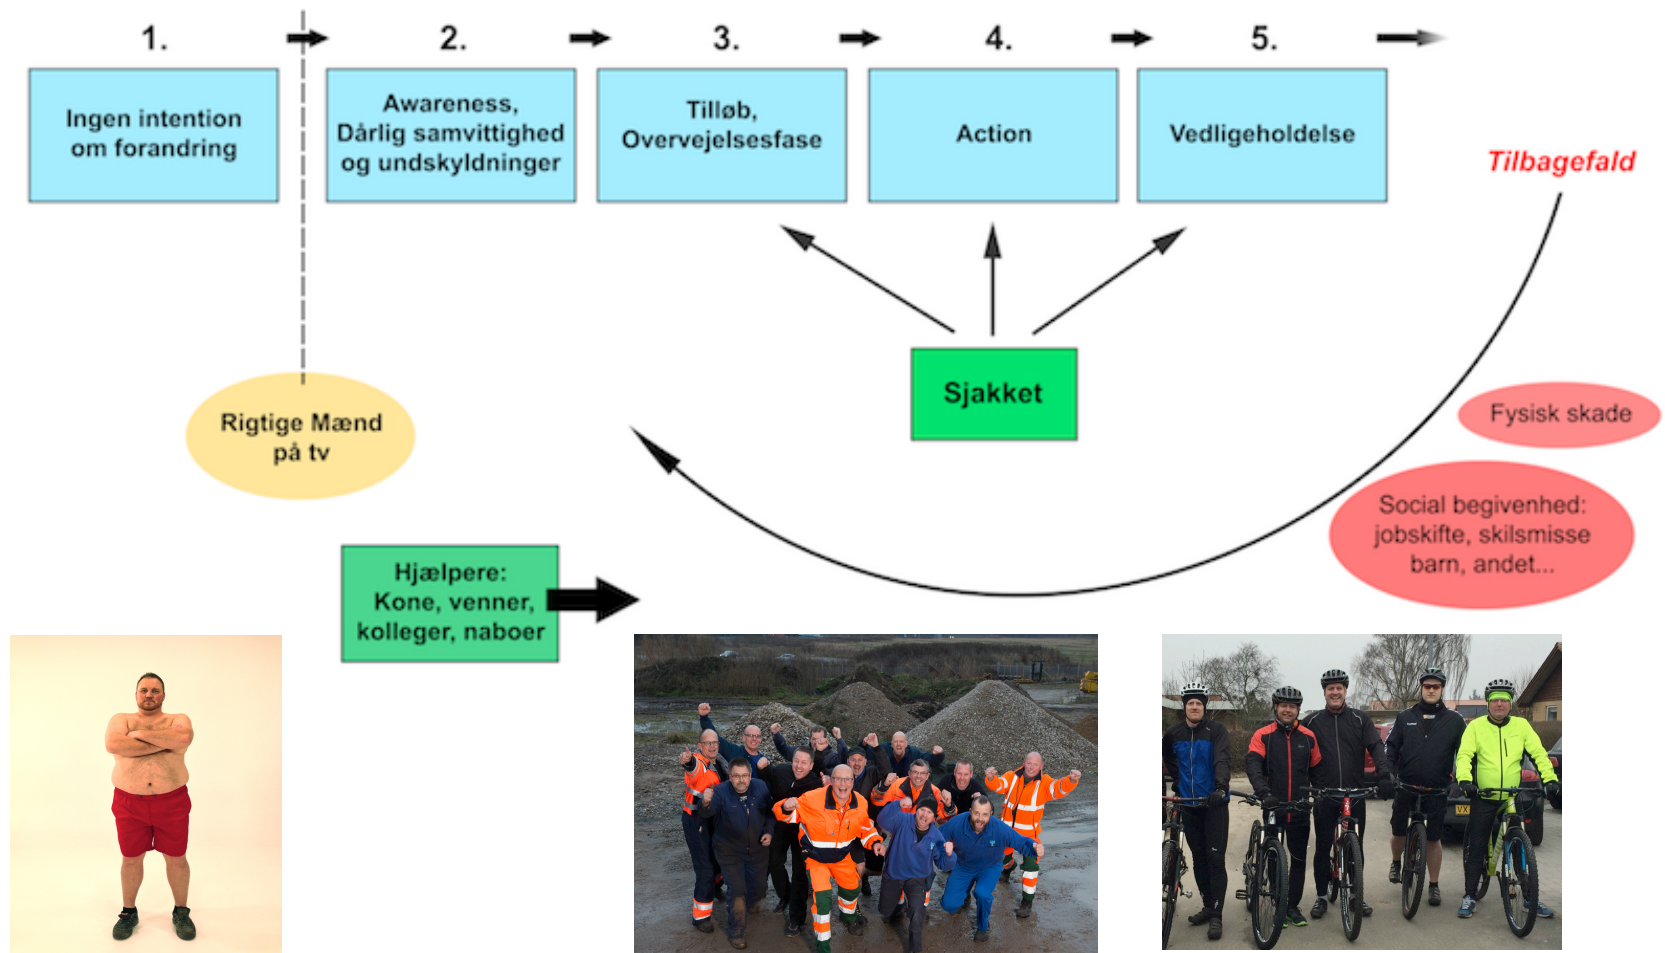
1.

2.

3.

4.

5.

Ingen intention om forandring

Awareness, Dårlig samvittighed og undskyldninger

Tilløb, Overvejelsesfase

Action

Vedligeholdelse

Tilbagefald

Sjakket

Rigtige Mænd på tv

Fysisk skade

Social begivenhed: jobskifte, skilsmisse barn, andet...

Hjælpere: Kone, venner, kolleger, naboer